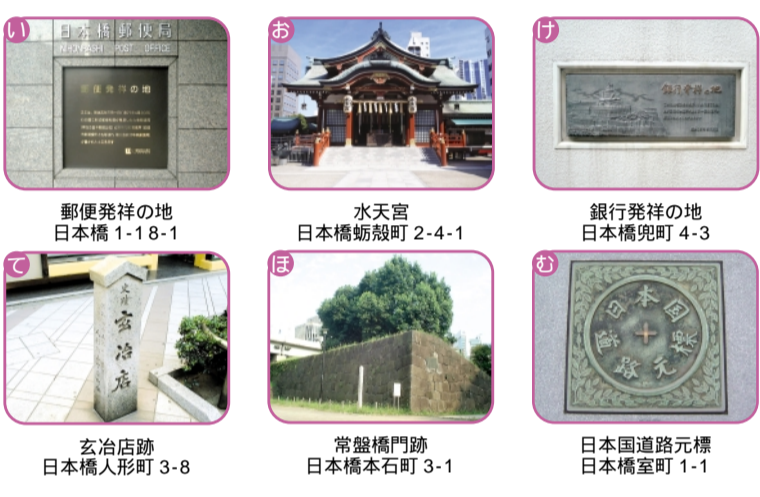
い
日本橋郵便局
NIHONBASHI POST OFFICE
郵便発祥の地

郵便発祥の地
日本橋 1-18-1

お

水天宮
日本橋蛎殻町 2-4-1

け
銀行発祥の地

銀行発祥の地
日本橋兜町 4-3

て
史跡
玄冶店

玄冶店跡
日本橋人形町 3-8

ほ

常盤橋門跡
日本橋本石町 3-1

む
日本国道路元標

日本国道路元標
日本橋室町 1-1